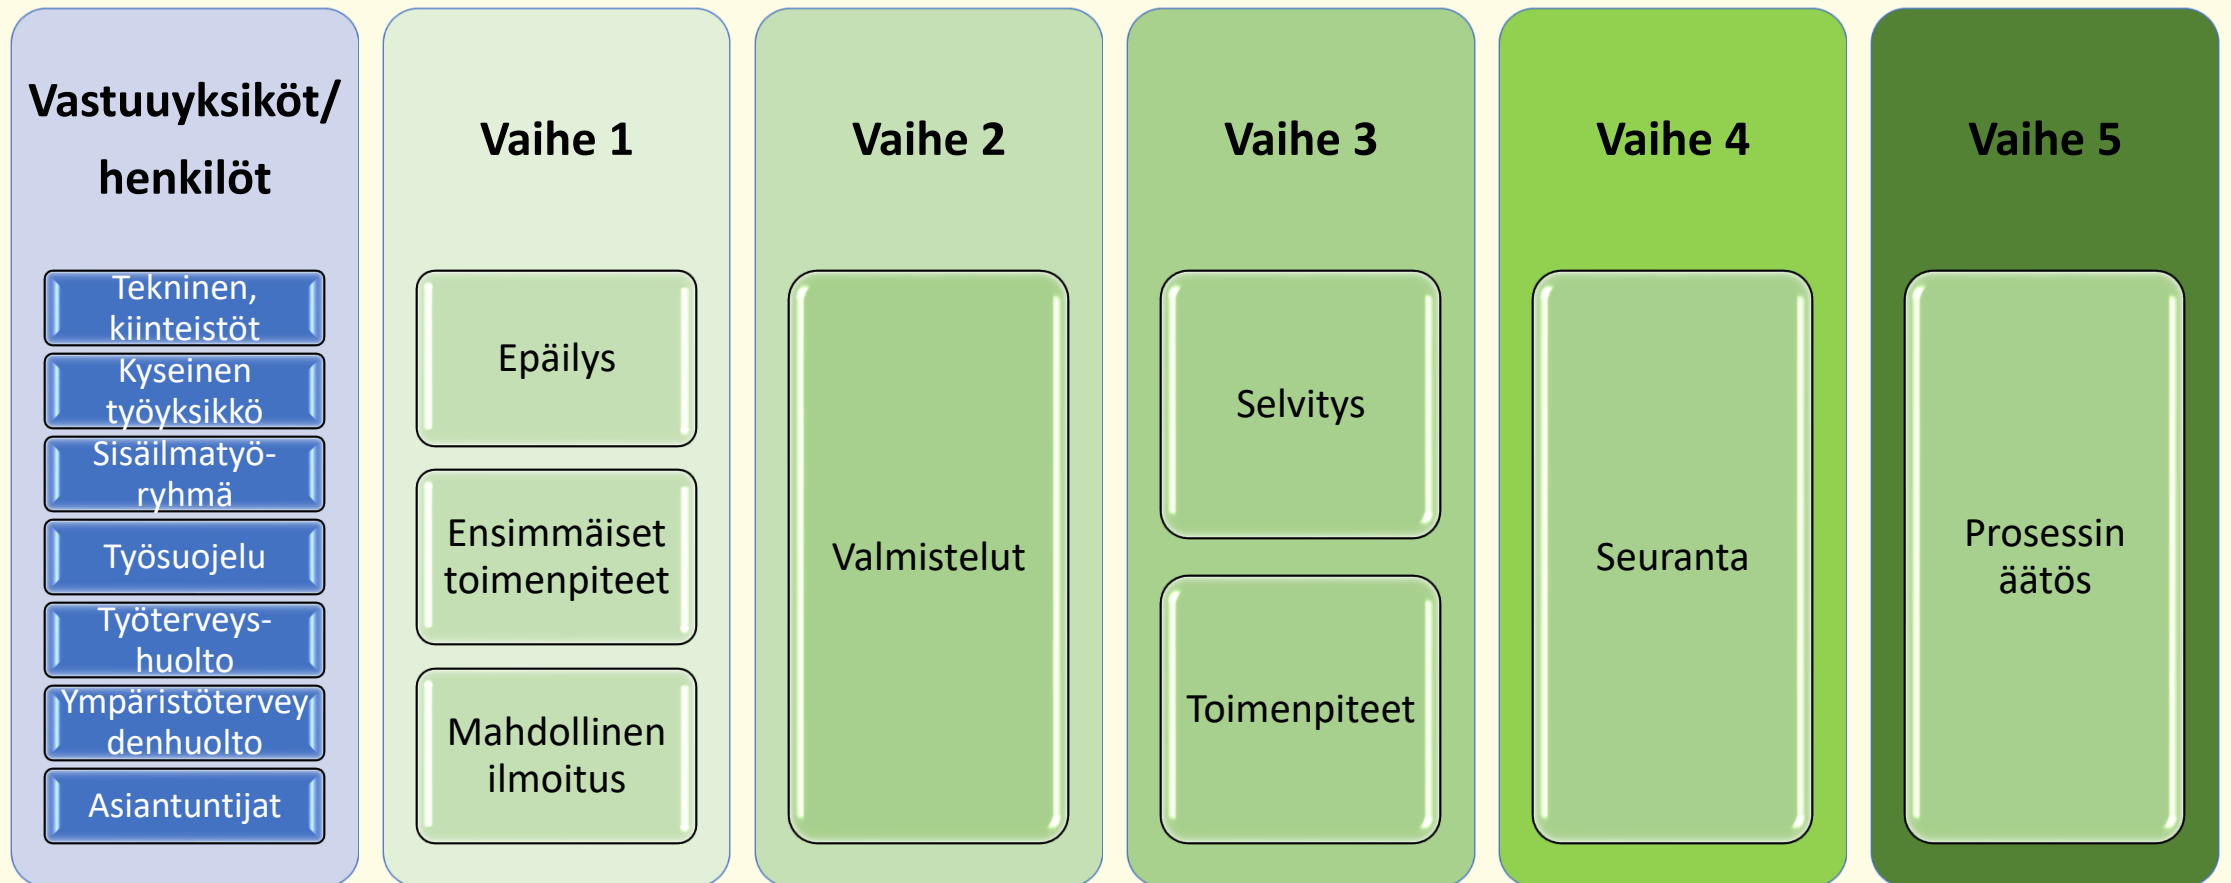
Vastuuyksiköt/ henkilöt

Tekninen, kiinteistöt

Kyseinen työyksikkö

Sisäilmatyö-ryhmä

Työsuojelu

Työterveys-huolto

Ympäristötervey denhuolto

Asiantuntijat

Vaihe 1

Epäilys

Ensimmäiset toimenpiteet

Mahdollinen ilmoitus

Vaihe 2

Valmistelut

Vaihe 3

Selvitys

Toimenpiteet

Vaihe 4

Seuranta

Vaihe 5

Prosessin äätös